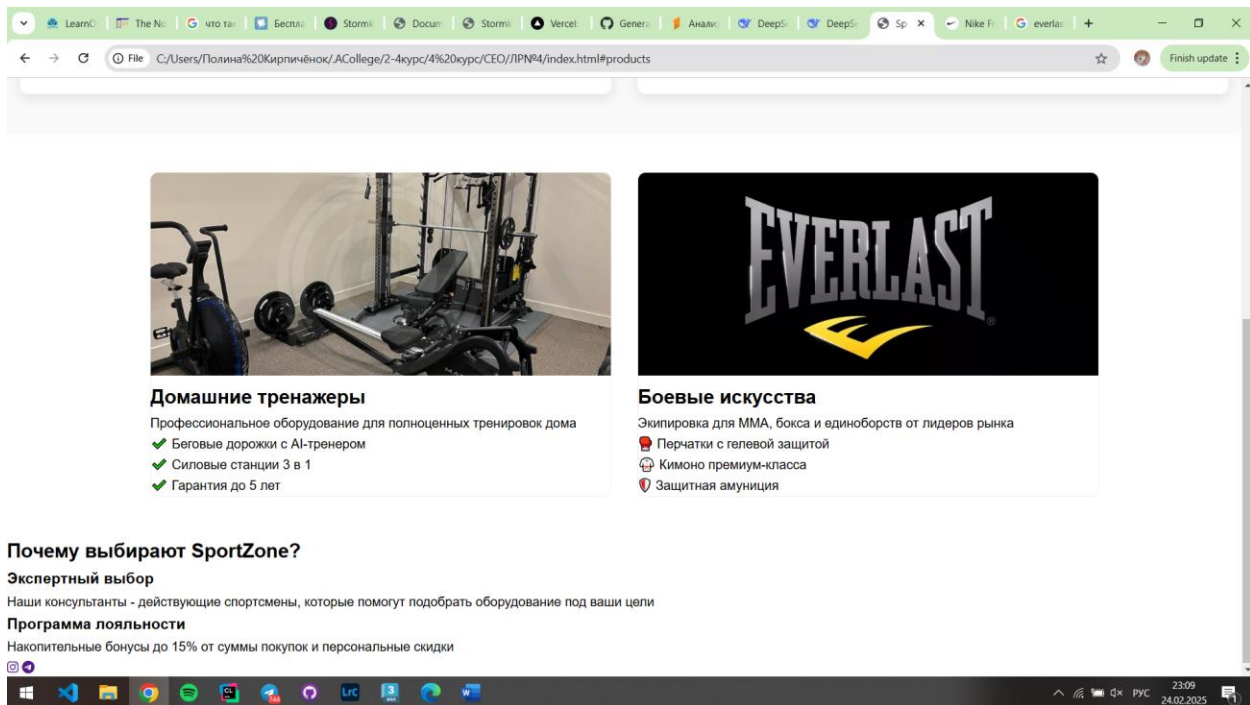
LearnC | The No | что та | Беспла | Storm | Docum | Storm | Vercel | Genera | Анали | DeepS | DeepS | Sp × | Nike F | everlas | +

File C:/Users/Полина%20Кирпичёнок/.ACollege/2-4курс/4%20курс/CEO/ЛР№4/index.html#products

Finish update

EVERLAST

Домашние тренажеры

Профессиональное оборудование для полноценных тренировок дома

✔ Беговые дорожки с AI-тренером

✔ Силовые станции 3 в 1

✔ Гарантия до 5 лет

Боевые искусства

Экипировка для ММА, бокса и единоборств от лидеров рынка

Перчатки с гелевой защитой

Кимоно премиум-класса

Защитная амуниция

Почему выбирают SportZone?

Экспертный выбор

Наши консультанты - действующие спортсмены, которые помогут подобрать оборудование под ваши цели

Программа лояльности

Накопительные бонусы до 15% от суммы покупок и персональные скидки

РУС 23:09 24.02.2025